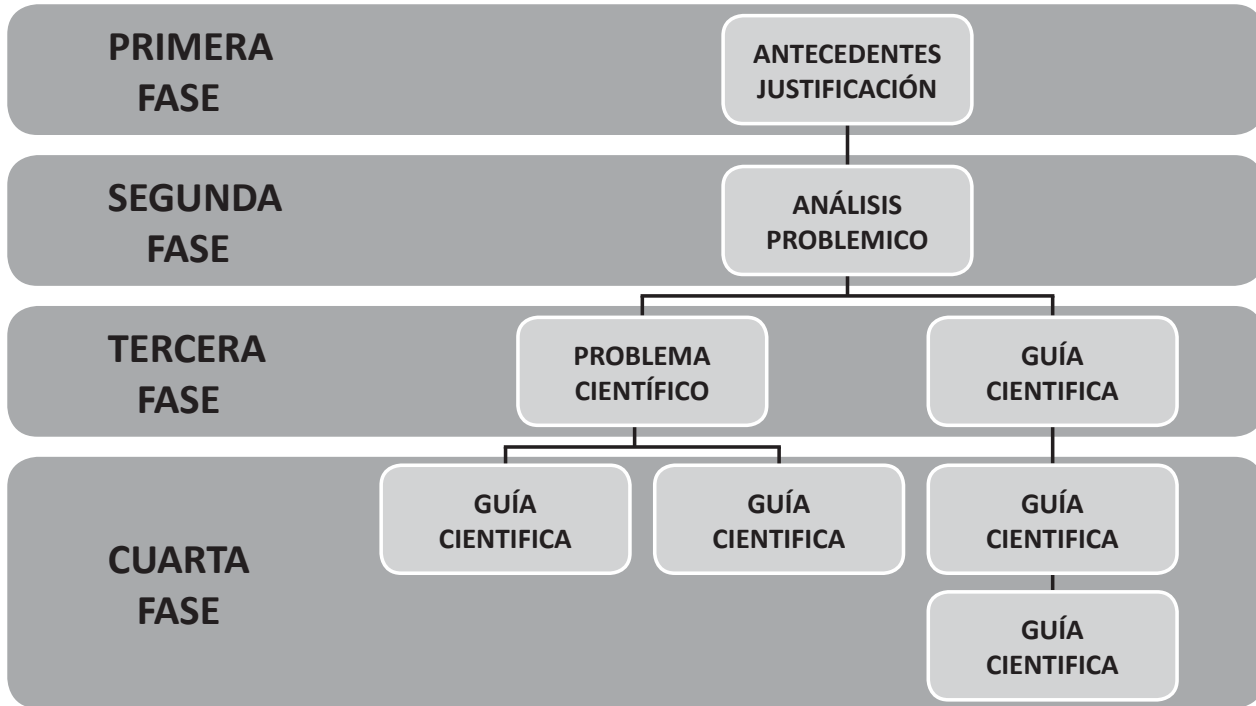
PRIMERA FASE

ANTECEDENTES JUSTIFICACIÓN

SEGUNDA FASE

ANÁLISIS PROBLEMICO

TERCERA FASE

PROBLEMA CIENTÍFICO

GUÍA CIENTIFICA

CUARTA FASE

GUÍA CIENTIFICA

GUÍA CIENTIFICA

GUÍA CIENTIFICA

GUÍA CIENTIFICA